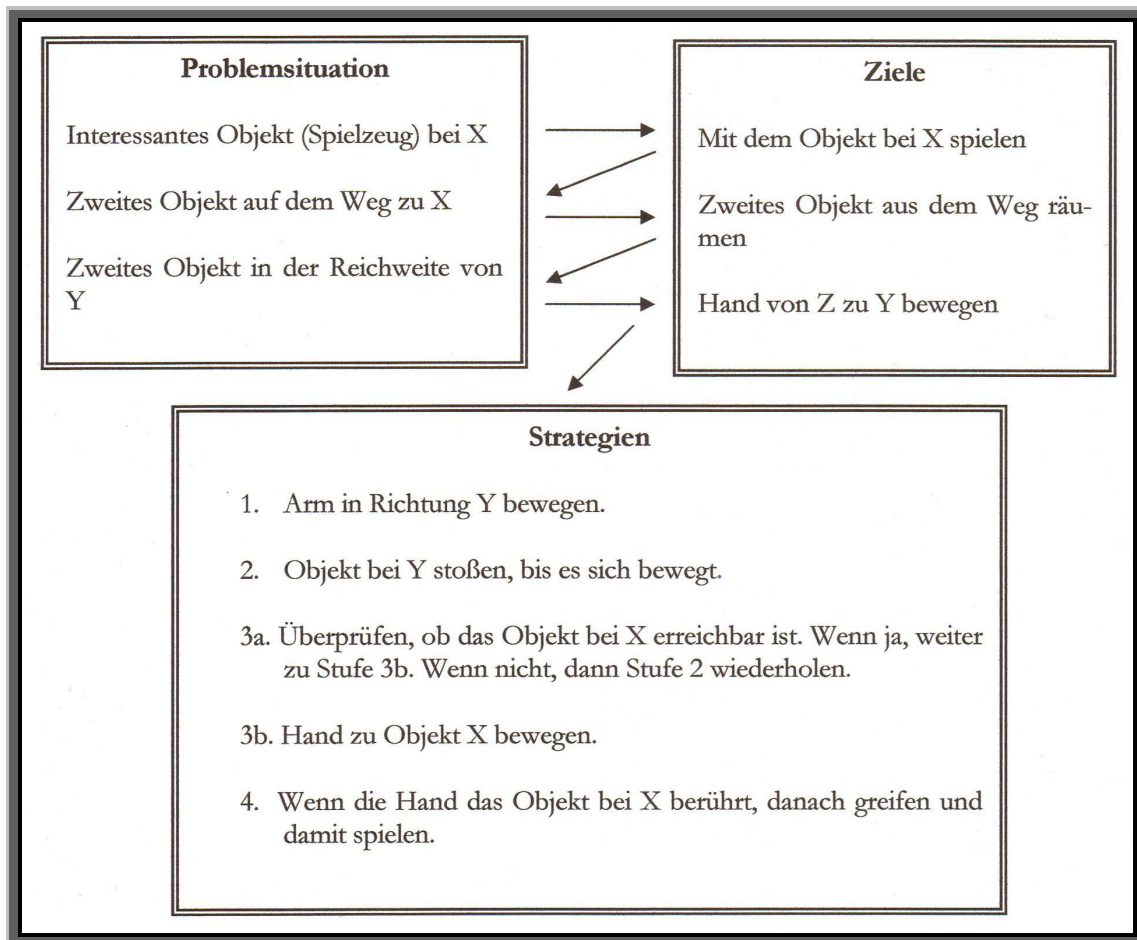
**Problemsituation**

Interessantes Objekt (Spielzeug) bei X

Zweites Objekt auf dem Weg zu X

Zweites Objekt in der Reichweite von Y

**Ziele**

Mit dem Objekt bei X spielen

Zweites Objekt aus dem Weg räumen

Hand von Z zu Y bewegen

**Strategien**

1. Arm in Richtung Y bewegen.

2. Objekt bei Y stoßen, bis es sich bewegt.

3a. Überprüfen, ob das Objekt bei X erreichbar ist. Wenn ja, weiter zu Stufe 3b. Wenn nicht, dann Stufe 2 wiederholen.

3b. Hand zu Objekt X bewegen.

4. Wenn die Hand das Objekt bei X berührt, danach greifen und damit spielen.